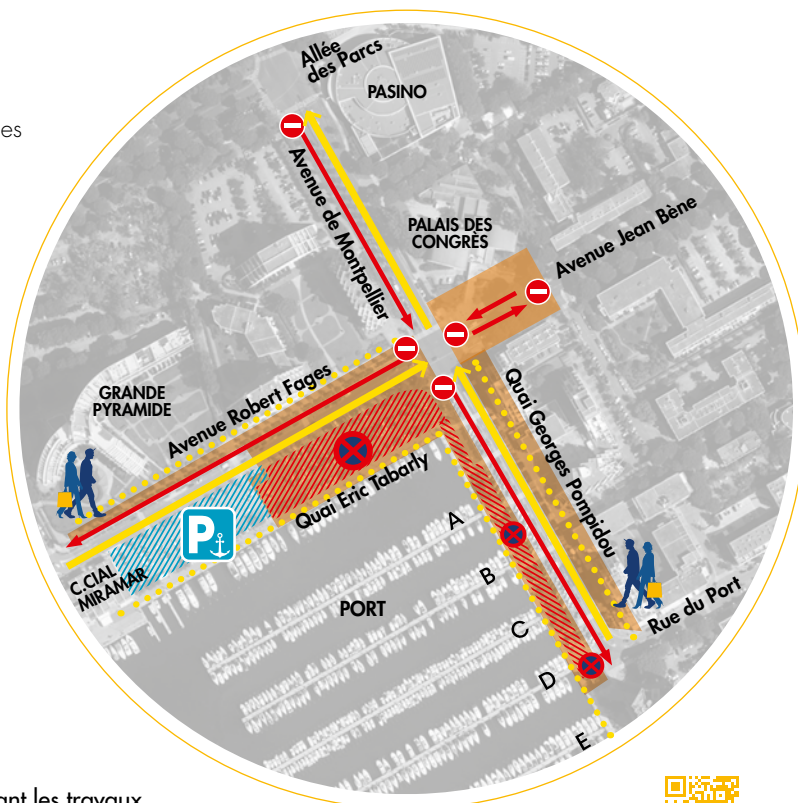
es

Allée des Parcs
PASINO
Avenue de Montpellier
PALAIS DES CONGRÈS
Avenue Jean Bène
GRANDE PYRAMIDE
Avenue Robert Fages
Quai Georges Pompidou
Quai Eric Tabarly
A
B
C
D
E
C.CIAL MIRAMAR
PORT
Rue du Port

ant les travaux